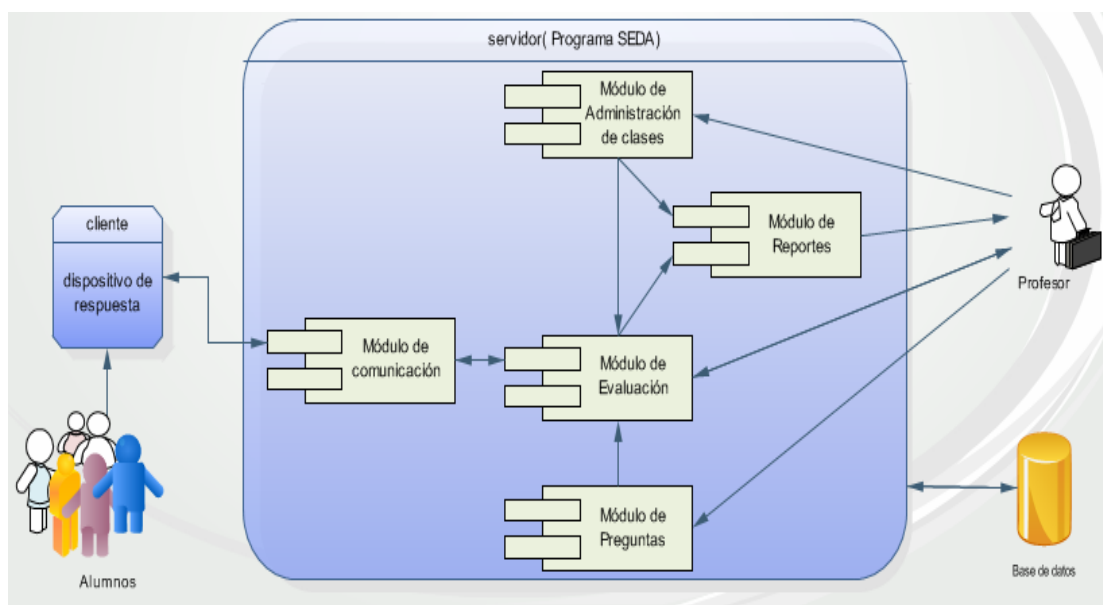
servidor( Programa SEDA)

Módulo de Administración de clases

Módulo de Reportes

cliente

dispositivo de respuesta

Módulo de comunicación

Módulo de Evaluación

Módulo de Preguntas

Profesor

Alumnos

Base de datos